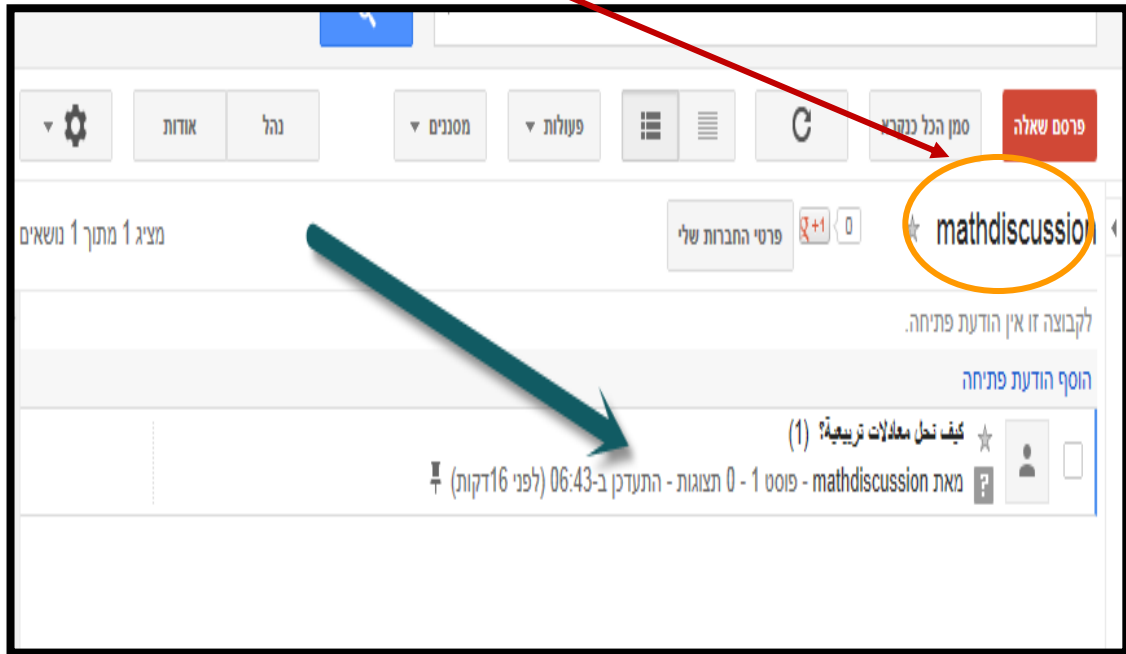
פרסם שאלה
סמן הכל כנקרא
פעולות
מסננים
נהל
אודות

mathdiscussion
0
+1
פרטי החברות שלי
מציג 1 מתוך 1 נושאים

לקבוצה זו אין הודעת פתיחה.
הוסף הודעת פתיחה

כיצד נחל משוואות ריבועיות? (1)
מאת mathdiscussion - פוסט 1 - 0 תצוגות - התעדכן ב-06:43 (לפני 16דקות)